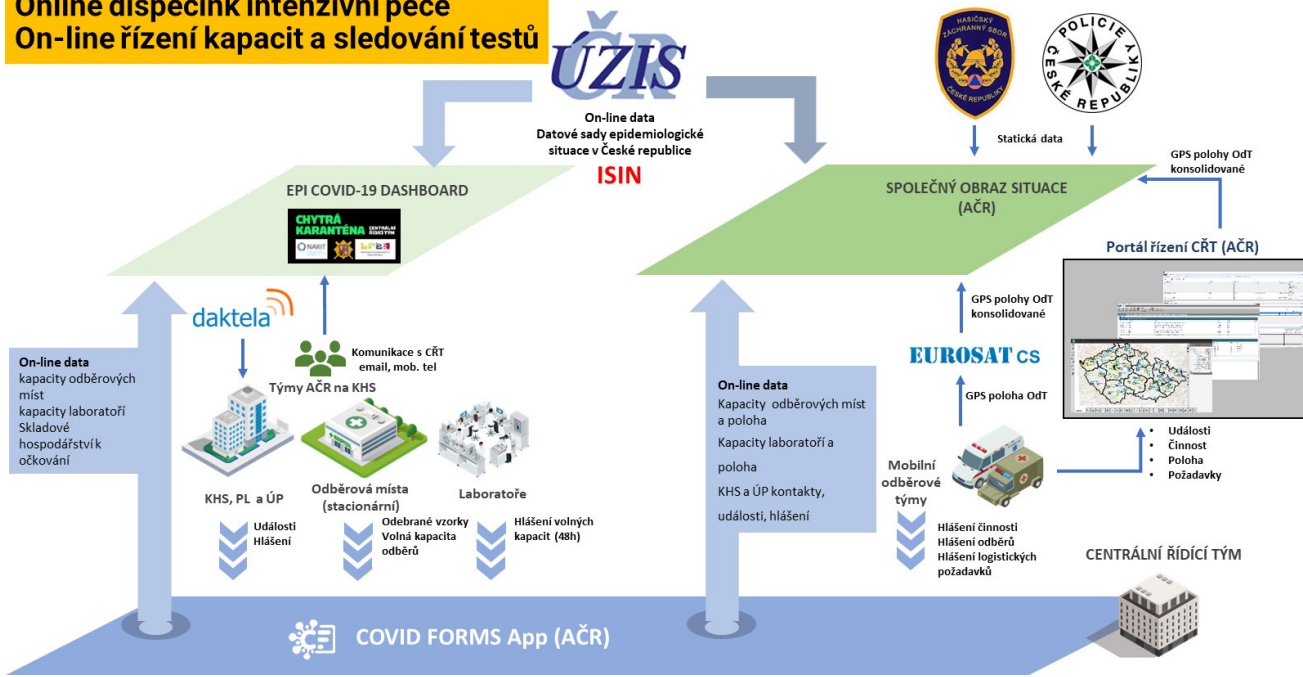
Online dispečink intenzivní péče
On-line řízení kapacit a sledování testů

ÚZIS

On-line data
Datové sady epidemiologické situace v České republice

ISIN

HASIČSKÝ ZÁCHRANNÝ SBOR ČESKÉ REPUBLIKY

POLICIE ČESKÉ REPUBLIKY

Statická data

GPS polohy OdT konsolidované

EPI COVID-19 DASHBOARD

CHYTRÁ KARANTÉNA CENTRÁLNÍ ŘÍDÍCÍ TÝM

NAKIT

SPOLEČNÝ OBRAZ SITUACE (AČR)

Portál řízení CŘT (AČR)

daktela

Komunikace s CŘT email, mob. tel

Týmy AČR na KHS

On-line data
kapacity odběrových míst
kapacity laboratoří
Skladové hospodářství k očkování

KHS, PL a ÚP

Události
Hlášení

Odběrová místa (stacionární)

Odebrané vzorky
Volná kapacita odběrů

Laboratoře

Hlášení volných kapacit (48h)

On-line data
Kapacity odběrových míst a poloha
Kapacity laboratoří a poloha
KHS a ÚP kontakty, události, hlášení

GPS polohy OdT konsolidované

EUROSAT CS

GPS poloha OdT

Mobilní odběrové týmy

Hlášení činnosti
Hlášení odběrů
Hlášení logistických požadavků

Události
Činnost
Poloha
Požadavky

CENTRÁLNÍ ŘÍDÍCÍ TÝM

COVID FORMS App (AČR)